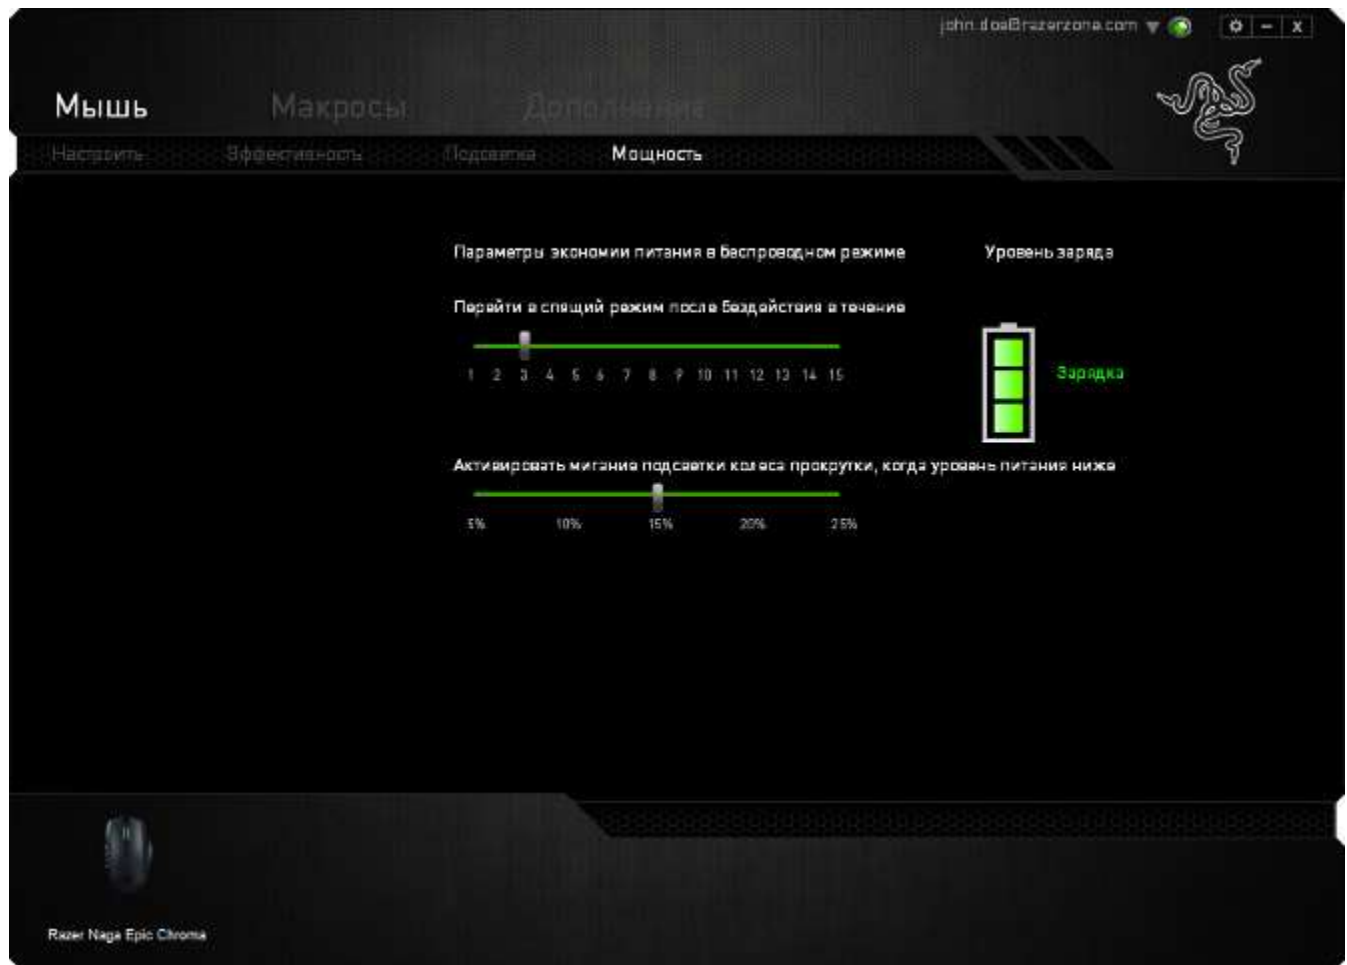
john.doe@razerzone.com

Мышь Макросы Дополнения

Настроить Эффективность Подсветка Мощность

Параметры экономии питания в беспроводном режиме

Уровень заряда

Перейти в спящий режим после бездействия в течение

1 2 3 4 5 6 7 8 9 10 11 12 13 14 15

Зарядка

Активировать мигание подсветки колеса прокрутки, когда уровень питания ниже

5% 10% 15% 20% 25%

Razer Naga Epic Chroma